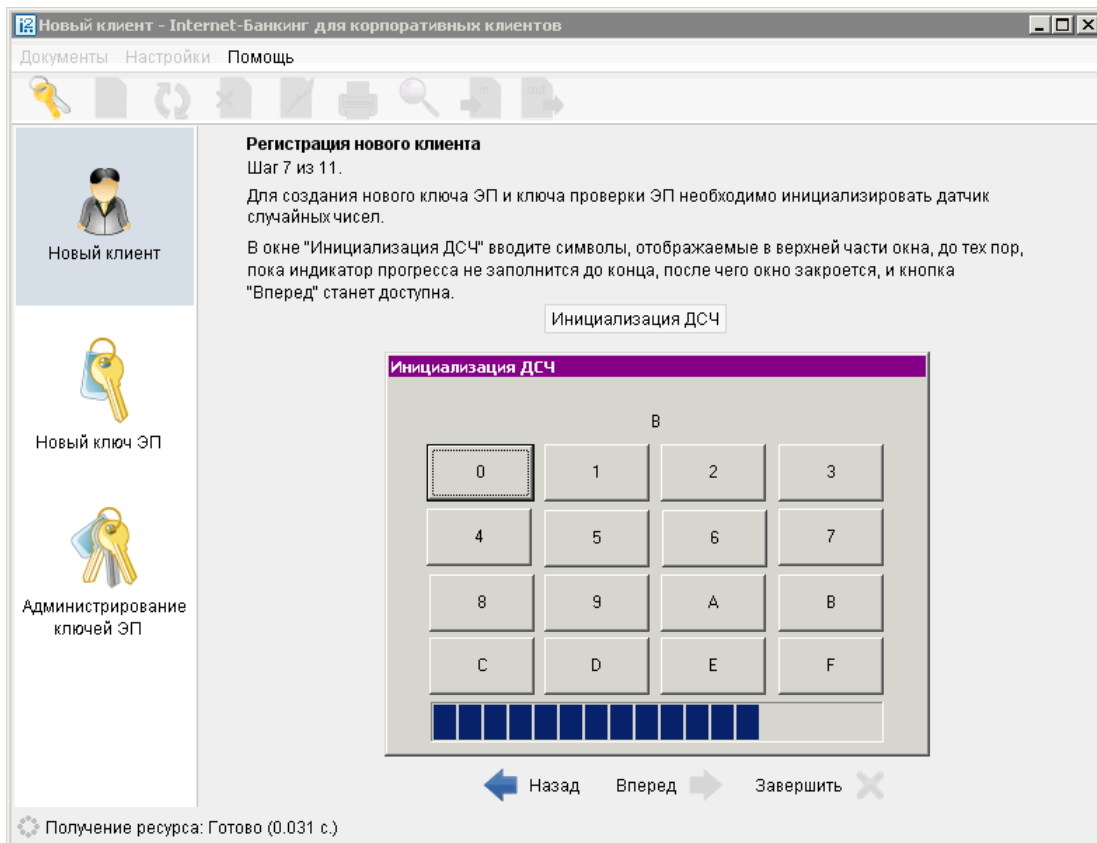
Новый клиент - Internet-Банкинг для корпоративных клиентов

Документы Настройки Помощь

Новый клиент

Новый ключ ЭП

Администрирование ключей ЭП

**Регистрация нового клиента**

Шаг 7 из 11.

Для создания нового ключа ЭП и ключа проверки ЭП необходимо инициализировать датчик случайных чисел.

В окне "Инициализация ДСЧ" вводите символы, отображаемые в верхней части окна, до тех пор, пока индикатор прогресса не заполнится до конца, после чего окно закроется, и кнопка "Вперед" станет доступна.

Инициализация ДСЧ

Инициализация ДСЧ

B

| 0 | 1 | 2 | 3 |
|---|---|---|---|
| 4 | 5 | 6 | 7 |
| 8 | 9 | A | B |
| C | D | E | F |

Назад Вперед Завершить

Получение ресурса: Готово (0.031 с.)